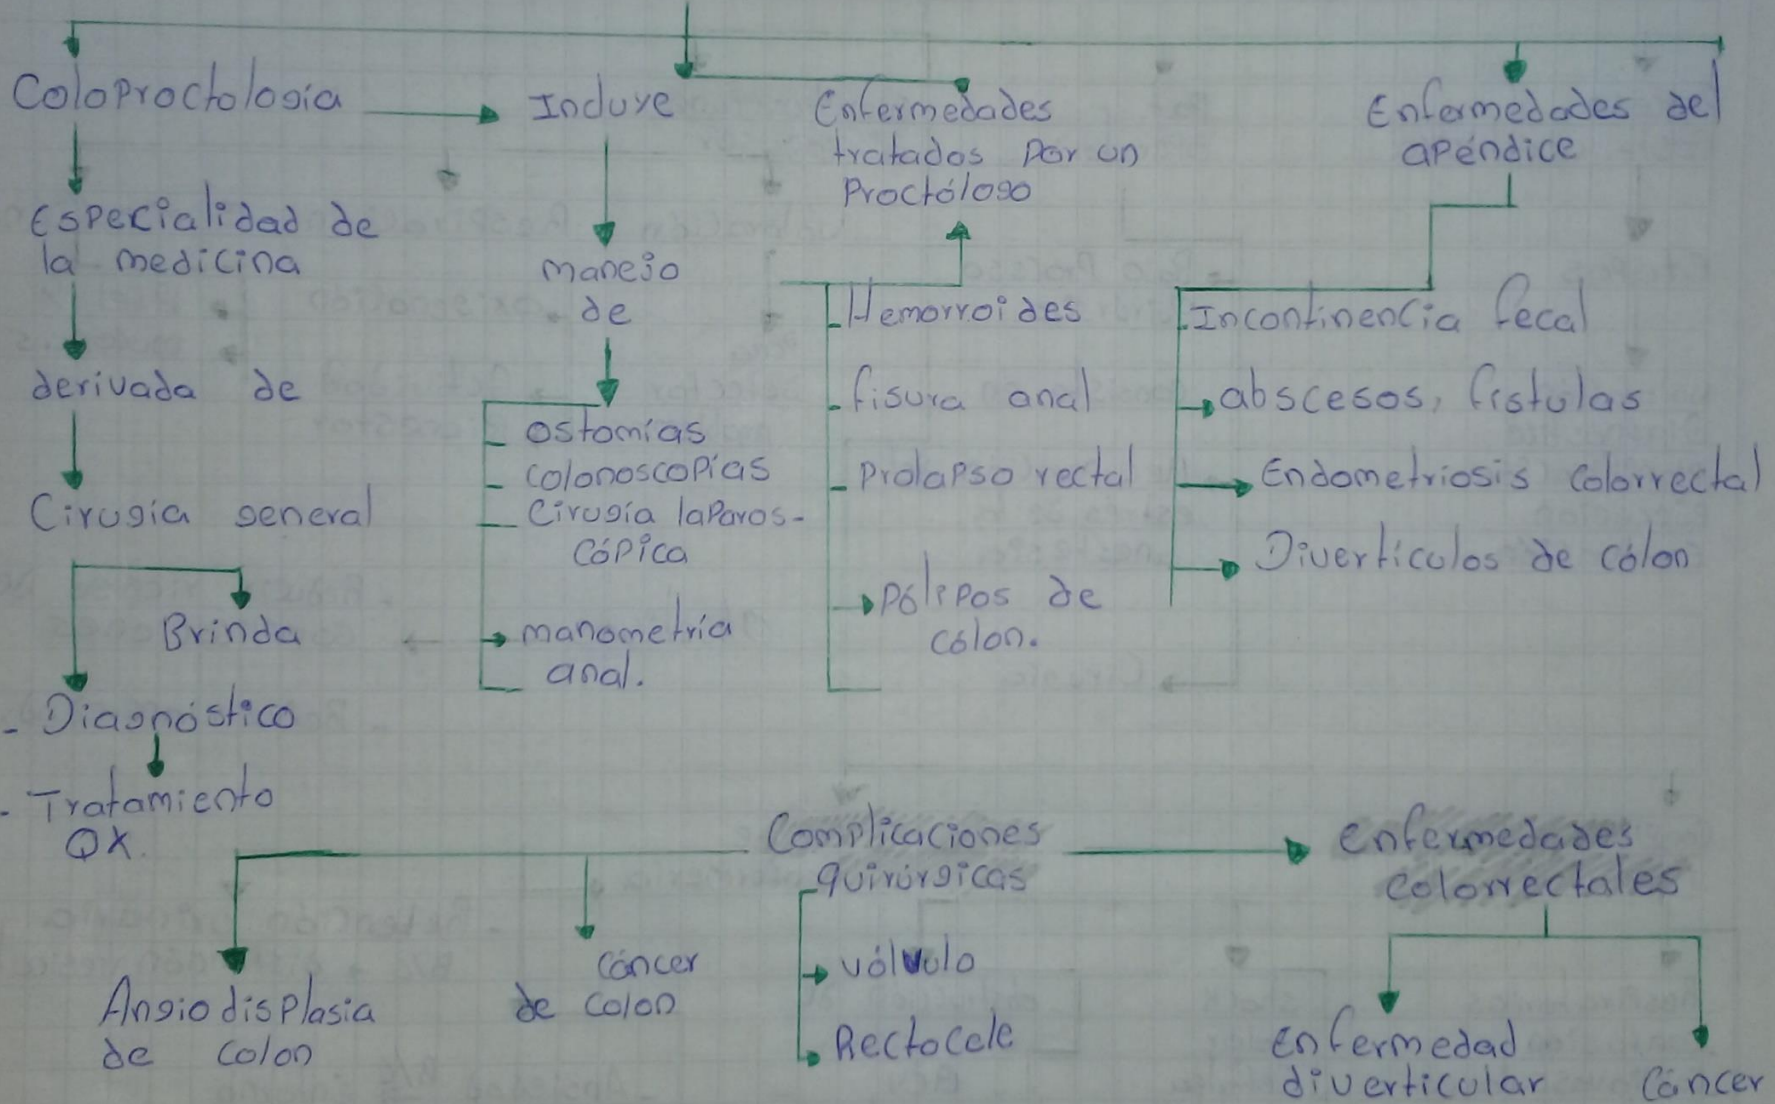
Coloproctologia

Incluye

Enfermedades tratados por un Proctólogo

Enfermedades del apéndice

Especialidad de la medicina

derivada de

Cirugia general

Brinda

- Diagnóstico

- Tratamiento QX.

manejo de

- ostomías
- colonoscopias
- Cirugía laparoscópica
- manometría anal.

- Hemorroides
- fisura anal
- Prolapso rectal
- pólipos de colon.

- Incontinencia fecal
- abscesos, fistulas
- Endometriosis colorrectal
- Divertículos de colon

Complicaciones quirúrgicas

- vólvulo
- Rectocele

Angiodisplasia de colon

Cáncer de colon

Enfermedades colorrectales

Enfermedad diverticular

Cáncer